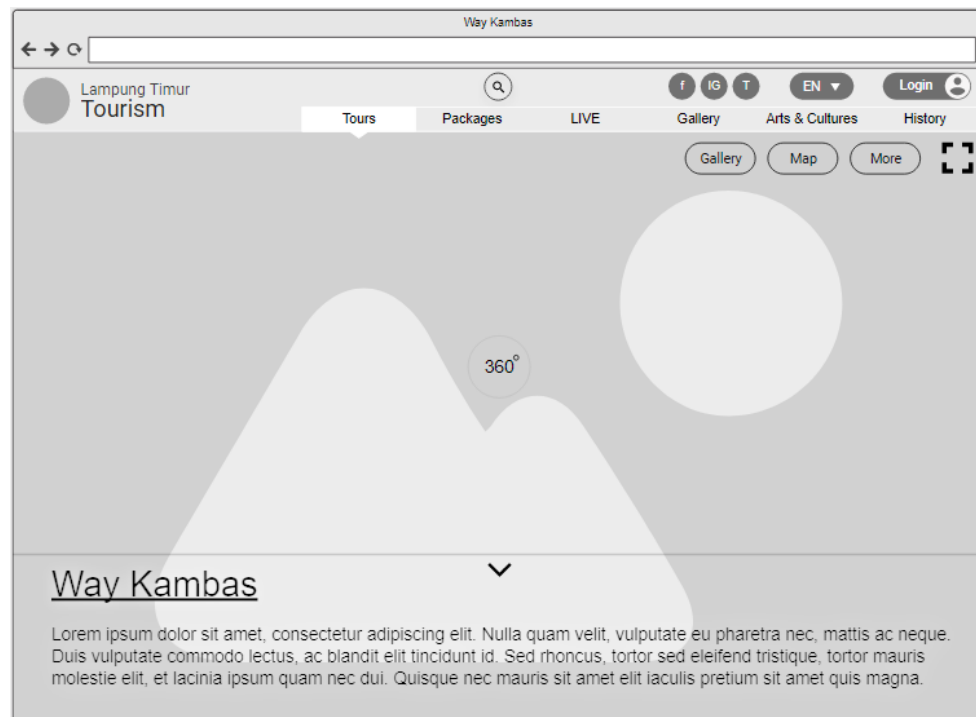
Way Kambas

Lampung Timur
Tourism

f IG T EN ▼ Login

Tours Packages LIVE Gallery Arts & Cultures History

Gallery Map More

360°

Way Kambas

Lorem ipsum dolor sit amet, consectetur adipiscing elit. Nulla quam velit, vulputate eu pharetra nec, mattis ac neque. Duis vulputate commodo lectus, ac blandit elit tincidunt id. Sed rhoncus, tortor sed eleifend tristique, tortor mauris molestie elit, et lacinia ipsum quam nec dui. Quisque nec mauris sit amet elit iaculis pretium sit amet quis magna.